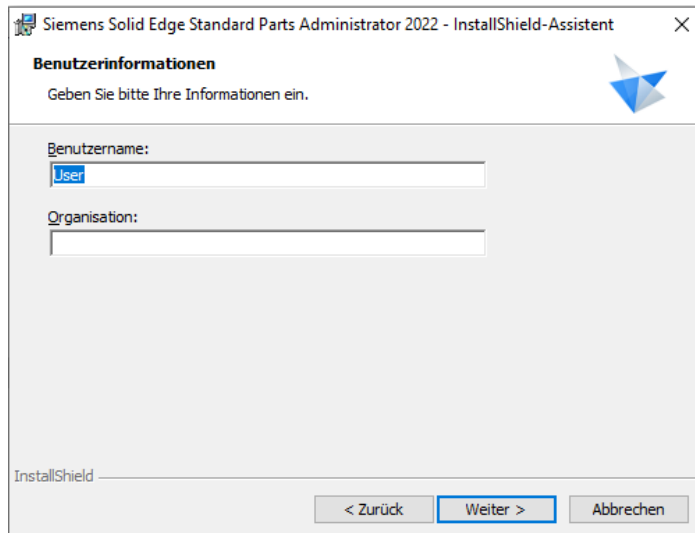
Siemens Solid Edge Standard Parts Administrator 2022 - InstallShield-Assistent

×

Benutzerinformationen

Geben Sie bitte Ihre Informationen ein.

Benutzername:

User

Organisation:

InstallShield

< Zurück

Weiter >

Abbrechen